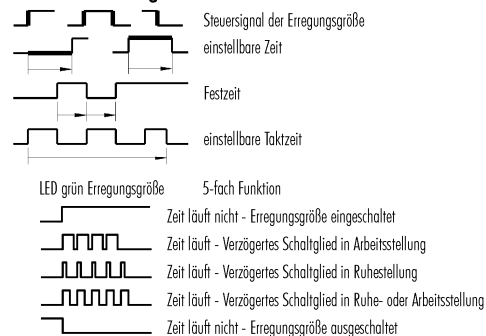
Steuersignal der Erregungsgröße

einstellbare Zeit

Festzeit

einstellbare Taktzeit

LED grün Erregungsgröße

5-fach Funktion

Zeit läuft nicht - Erregungsgröße eingeschaltet

Zeit läuft - Verzögertes Schaltglied in Arbeitsstellung

Zeit läuft - Verzögertes Schaltglied in Ruhestellung

Zeit läuft - Verzögertes Schaltglied in Ruhe- oder Arbeitsstellung

Zeit läuft nicht - Erregungsgröße ausgeschaltet